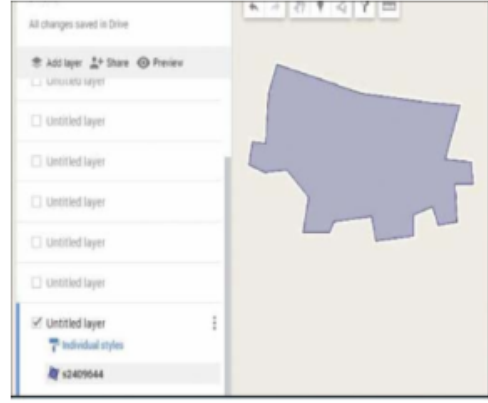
All changes saved in Drive

Add layer Share Preview

Untitled layer

Untitled layer

Untitled layer

Untitled layer

Untitled layer

Untitled layer

Untitled layer

Untitled layer

Individual styles

s2409644